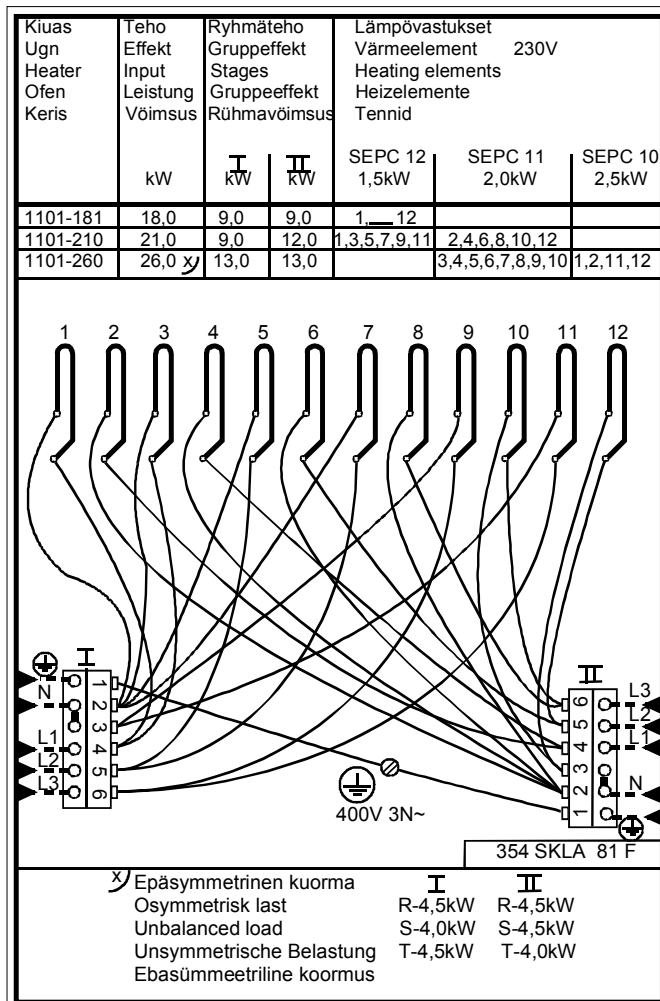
| Kiuas<br>Ugn<br>Heater<br>Ofen<br>Keris | Teho<br>Effekt<br>Input<br>Leistung<br>Võimsus | Ryhmäteho<br>Gruppeffekt<br>Stages<br>Gruppeeffekt<br>Rühmavõimsus | | Lämpövastukset<br>Värmeelement 230V<br>Heating elements<br>Heizelemente<br>Tennid | | |
|---|---|---|---|---|---|---|
| | kW | I<br>kW | II<br>kW | SEPC 12<br>1,5kW | SEPC 11<br>2,0kW | SEPC 10<br>2,5kW |
| 1101-181 | 18,0 | 9,0 | 9,0 | 1,__12 | | |
| 1101-210 | 21,0 | 9,0 | 12,0 | 1,3,5,7,9,11 | 2,4,6,8,10,12 | |
| 1101-260 | 26,0 x) | 13,0 | 13,0 | | 3,4,5,6,7,8,9,10 | 1,2,11,12 |

1 2 3 4 5 6 7 8 9 10 11 12

I
N
L1
L2
L3
1 2 3 4 5 6

400V 3N~

II
6 5 4 3 2 1
L3
L2
L1
N

354 SKLA 81 F

x) Epäsymmetrinen kuorma
Osymmetrisk last
Unbalanced load
Unsymmetrische Belastung
Ebasümmeetriline koormus

| I | II |
|---|---|
| R-4,5kW | R-4,5kW |
| S-4,0kW | S-4,5kW |
| T-4,5kW | T-4,0kW |